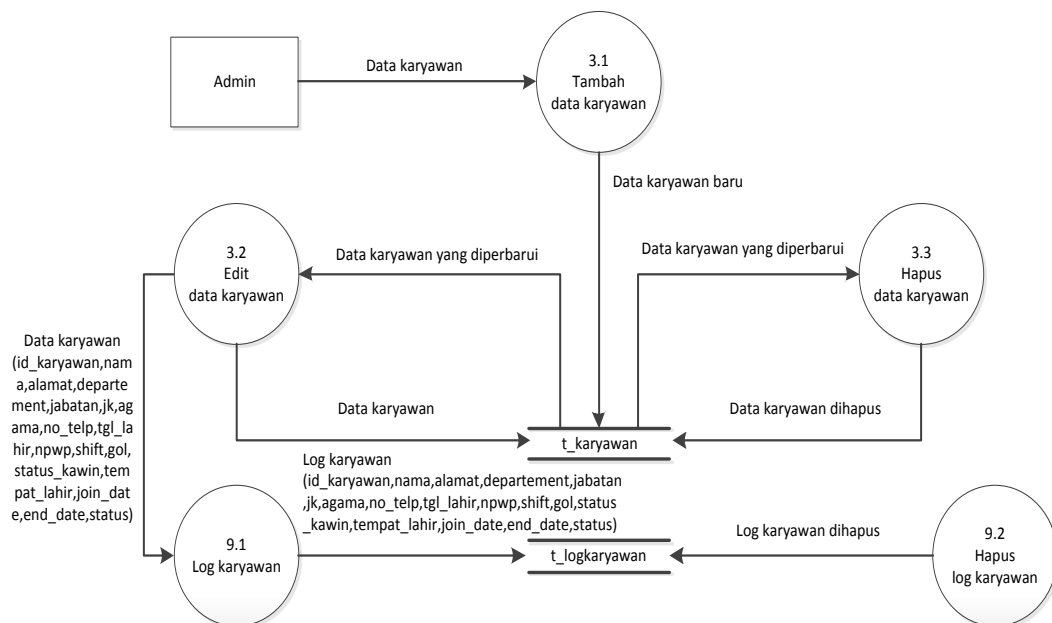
Admin

Data karyawan

3.1
Tambah
data karyawan

Data karyawan baru

3.2
Edit
data karyawan

Data karyawan yang diperbarui

Data karyawan yang diperbarui

3.3
Hapus
data karyawan

Data karyawan (id_karyawan,nama,alamat,departement,jabatan,jk,agama,no_telp,tgl_lahir,npwp,shift,gol,status_kawin,tempat_lahir,join_date,end_date,status)

Data karyawan

Data karyawan dihapus

t_karyawan

Log karyawan (id_karyawan,nama,alamat,departement,jabatan,jk,agama,no_telp,tgl_lahir,npwp,shift,gol,status_kawin,tempat_lahir,join_date,end_date,status)

9.1
Log karyawan

t_logkaryawan

Log karyawan dihapus

9.2
Hapus
log karyawan